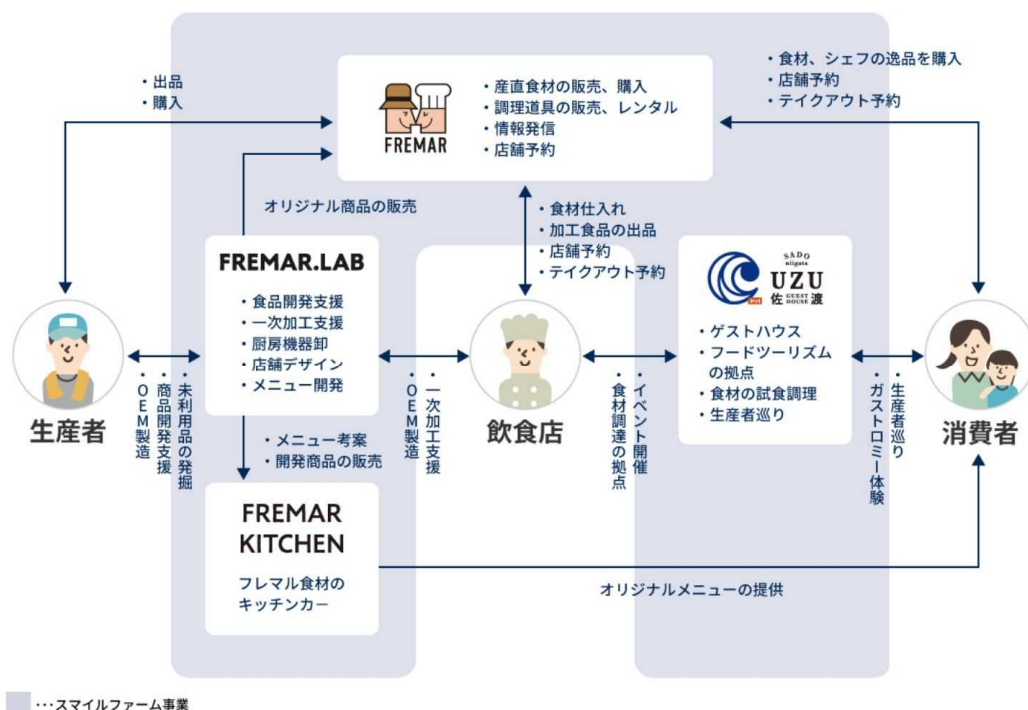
・出品
・購入

FREMAR
・産直食材の販売、購入
・調理道具の販売、レンタル
・情報発信
・店舗予約

・食材、シェフの逸品を購入
・店舗予約
・テイクアウト予約

オリジナル商品の販売

・食材仕入れ
・加工食品の出品
・店舗予約
・テイクアウト予約

FREMAR.LAB
・食品開発支援
・一次加工支援
・厨房機器卸
・店舗デザイン
・メニュー開発

SADO niigata UZU 佐渡 GUEST HOUSE
・ゲストハウス
・フードツーリズムの拠点
・食材の試食調理
・生産者巡り

生産者

・OEM製造
・商品開発支援
・未利用品の発掘

・OEM製造
・一次加工支援

飲食店

・イベント開催
・食材調達の拠点

・生産者巡り
・ガストロミー体験

消費者

・メニュー考案
・開発商品の販売

FREMAR KITCHEN
フレマル食材のキッチンカー

オリジナルメニューの提供

…スマイルファーム事業